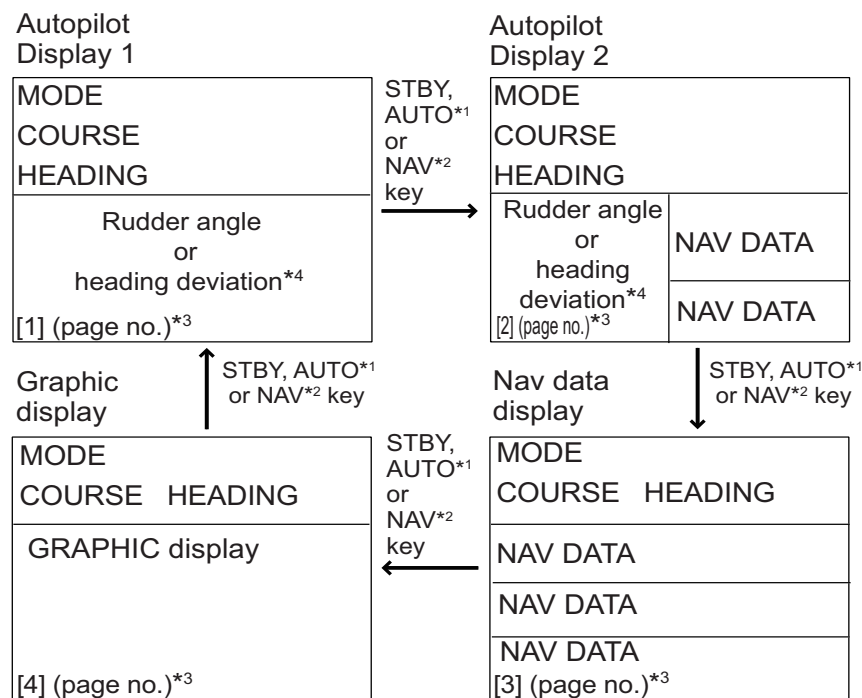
Autopilot Display 1

MODE
COURSE
HEADING

Rudder angle or heading deviation*4

[1] (page no.)*3

STBY, AUTO*1 or NAV*2 key

Autopilot Display 2

MODE
COURSE
HEADING

Rudder angle or heading deviation*4

[2] (page no.)*3

NAV DATA

NAV DATA

STBY, AUTO*1 or NAV*2 key

Nav data display

MODE
COURSE HEADING

NAV DATA

NAV DATA

NAV DATA

[3] (page no.)*3

STBY, AUTO*1 or NAV*2 key

Graphic display

MODE
COURSE HEADING

GRAPHIC display

[4] (page no.)*3

STBY, AUTO*1 or NAV*2 key